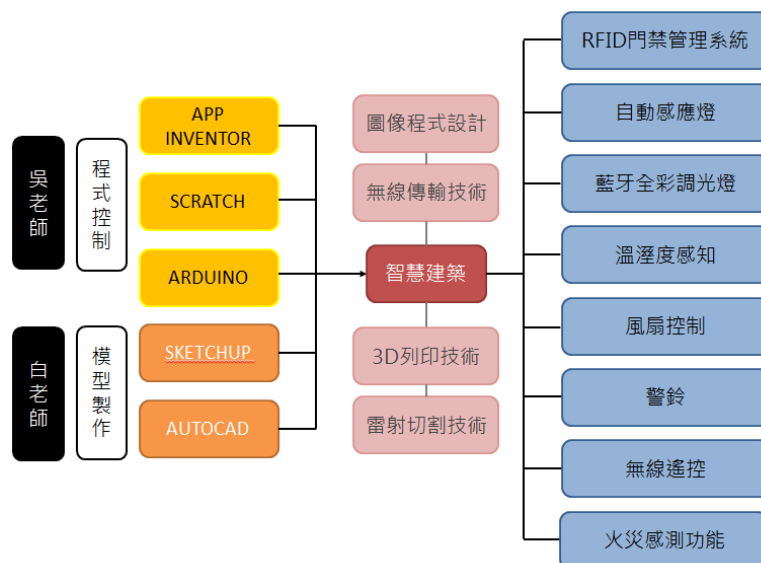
吳老師

程式控制

APP INVENTOR

SCRATCH

ARDUINO

白老師

模型製作

SKETCHUP

AUTOCAD

圖像程式設計

無線傳輸技術

智慧建築

3D列印技術

雷射切割技術

RFID門禁管理系統

自動感應燈

藍牙全彩調光燈

溫溼度感知

風扇控制

警鈴

無線遙控

火災感測功能